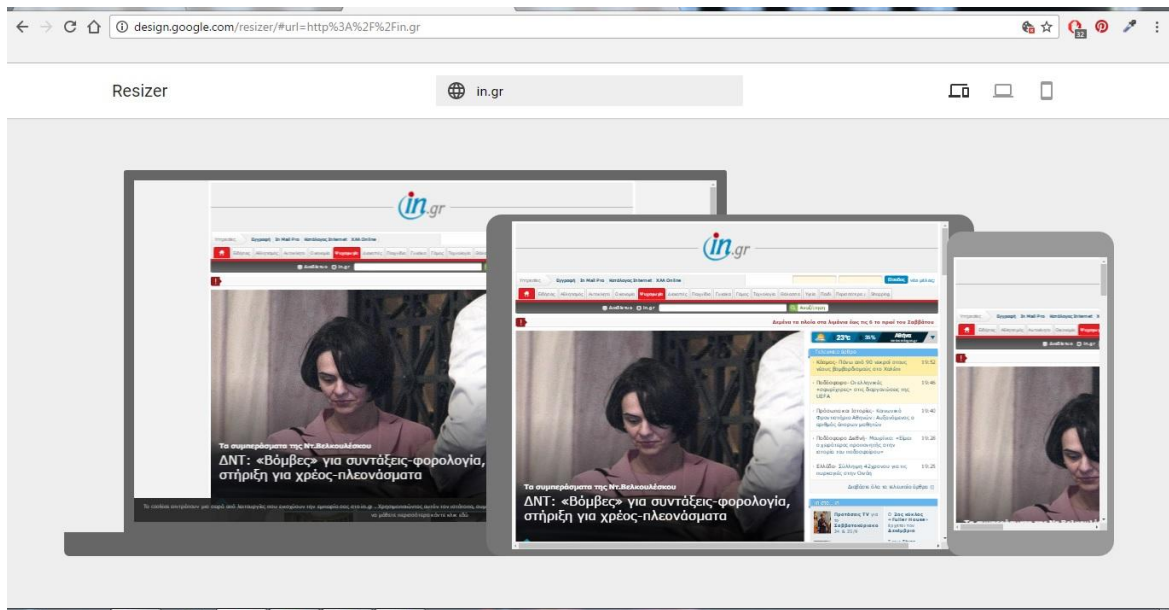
design.google.com/resizer/#url=http%3A%2F%2Fin.gr

Resizer

in.gr

in.gr

Τα συμπεράσματα της Ντ.Βελκουλέσκου
ΔΝΤ: «Βόμβες» για συντάξεις-φορολογία, στήριξη για χρέος-πλεονάσματα

in.gr

Δεμένα τα πλοία στα λιμάνια έως τις 6 το πρωί του Σαββάτου

23°C

Αθήνα

Τα συμπεράσματα της Ντ.Βελκουλέσκου
ΔΝΤ: «Βόμβες» για συντάξεις-φορολογία, στήριξη για χρέος-πλεονάσματα

19:52
19:46
19:40
19:28
19:25

Διαβάστε όλα τα τελευταία άρθρα